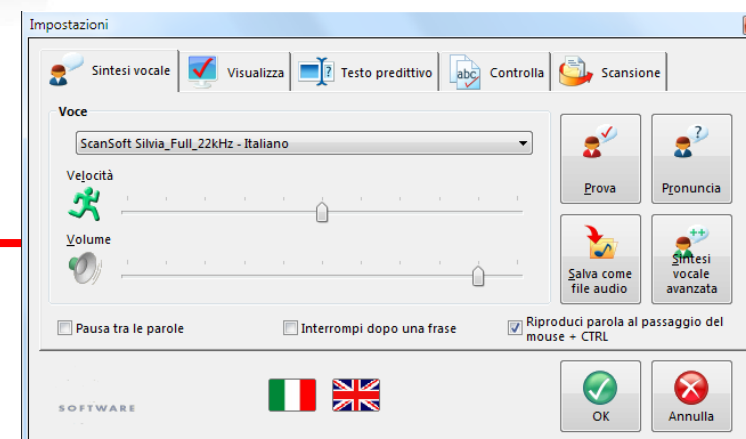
Impostazioni

Sintesi vocale | Visualizza | Testo predittivo | Controlla | Scansione

Voce

ScanSoft Silvia_Full_22kHz - Italiano

Velocità

Volume

Prova

Pronuncia

Salva come file audio

Sintesi vocale avanzata

Pausa tra le parole

Interrompi dopo una frase

Riproduci parola al passaggio del mouse + CTRL

SOFTWARE

OK

Annulla